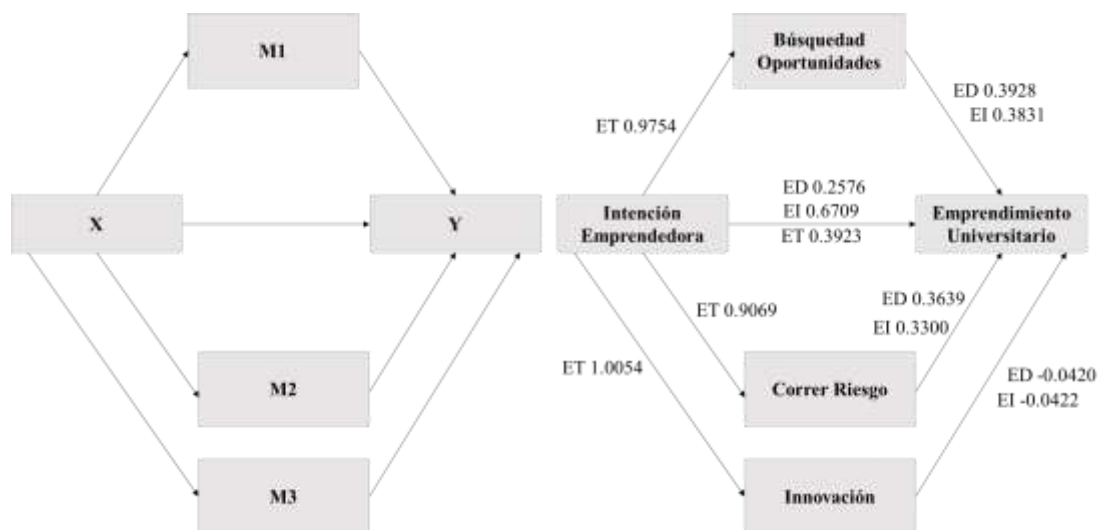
M1

X

Y

M2

M3

Búsquedad Oportunidades

ET 0.9754

ED 0.3928
EI 0.3831

Intención Emprendedora

ED 0.2576
EI 0.6709
ET 0.3923

Emprendimiento Universitario

ET 0.9069

ED 0.3639
EI 0.3300

ET 1.0054

Correr Riesgo

ED -0.0420
EI -0.0422

Innovación